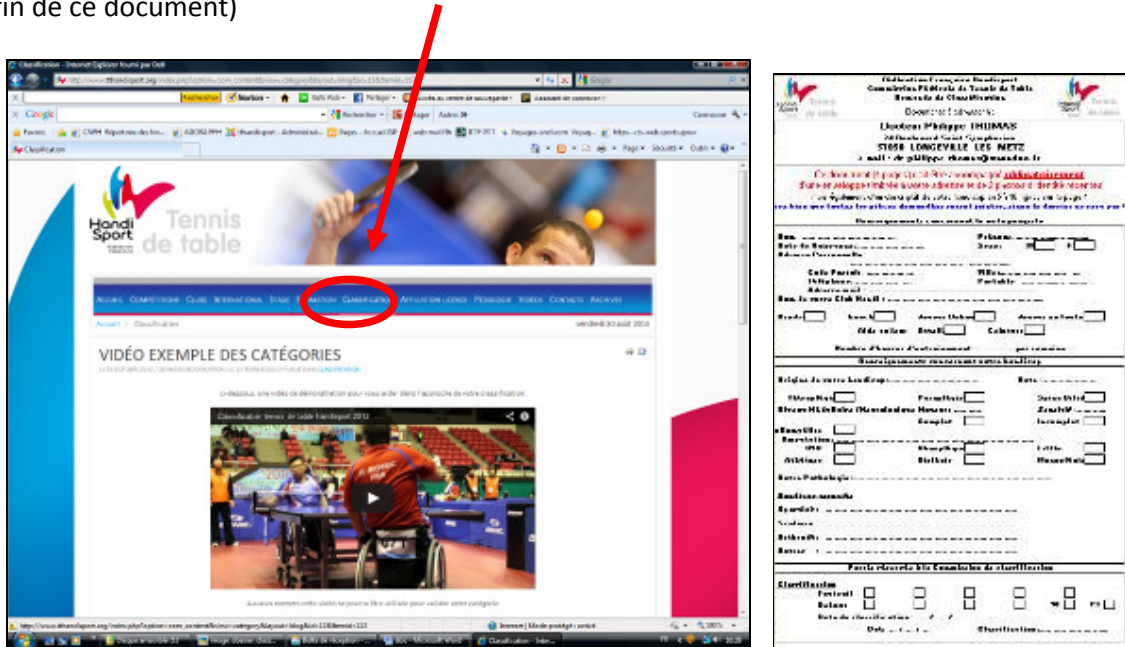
Fin de ce document)

Classification - Internet Explorer fourni par Dell

Google

Favoris

Classification

Handi Sport

Tennis de table

ACCUEIL COMPETITIONS CLUBS INTERNATIONAL STAGE FORMATION CLASSIFICATION AFFILIATION LICENCE PEDAGOGIE VIDEOS CONTACTS ARCHIVES

Accueil > Classification

vendredi 30 août 2013

VIDÉO EXEMPLE DES CATÉGORIES

Ci-dessous, une vidéo de démonstration pour vous aider dans l'approche de votre classification.

Classification Tennis de table Handisport 2012

Internet | Mode protégé : activé

Fédération Française Handisport
Commission Fédérale de Tennis de Table
Demande de Classification

Docteur Philippe THOMAS

57050 LONGEVILLE LES METZ

Renseignements concernant le handicap

Partie réservée à la Commission de classification

Classification